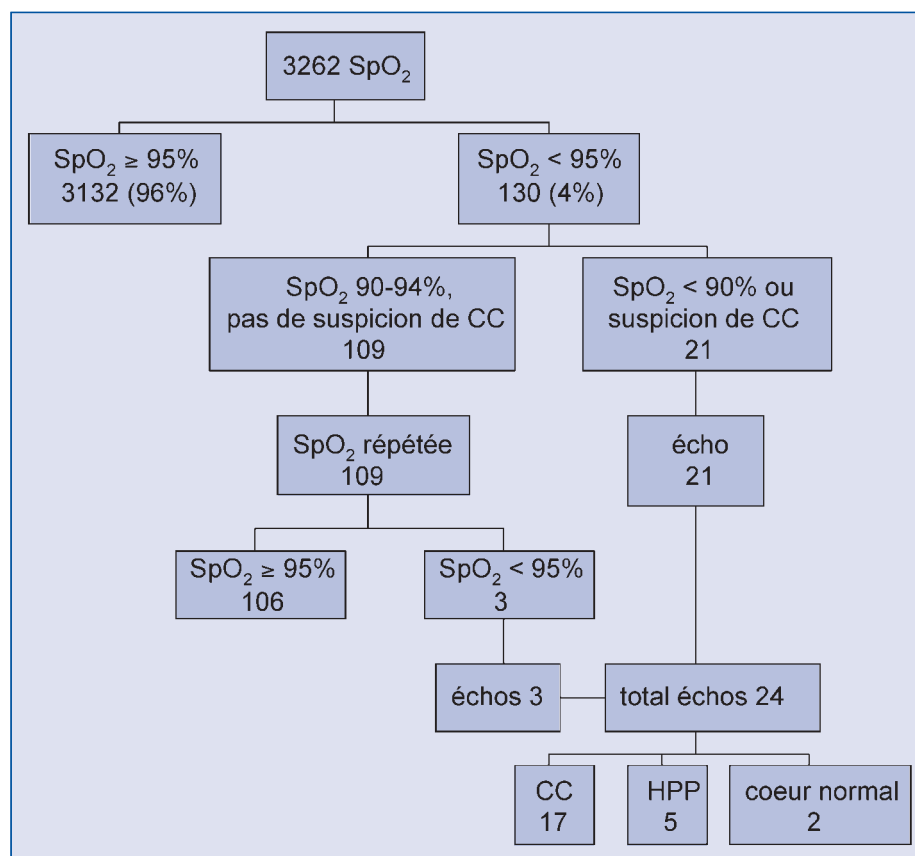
3262 $SpO_2$

$SpO_2 \geq 95\%$
3132 (96%)

$SpO_2 < 95\%$
130 (4%)

$SpO_2$ 90-94%, pas de suspicion de CC
109

$SpO_2 < 90\%$ ou suspicion de CC
21

$SpO_2$ répétée
109

écho
21

$SpO_2 \geq 95\%$
106

$SpO_2 < 95\%$
3

échos 3

total échos 24

CC
17

HPP
5

coeur normal
2